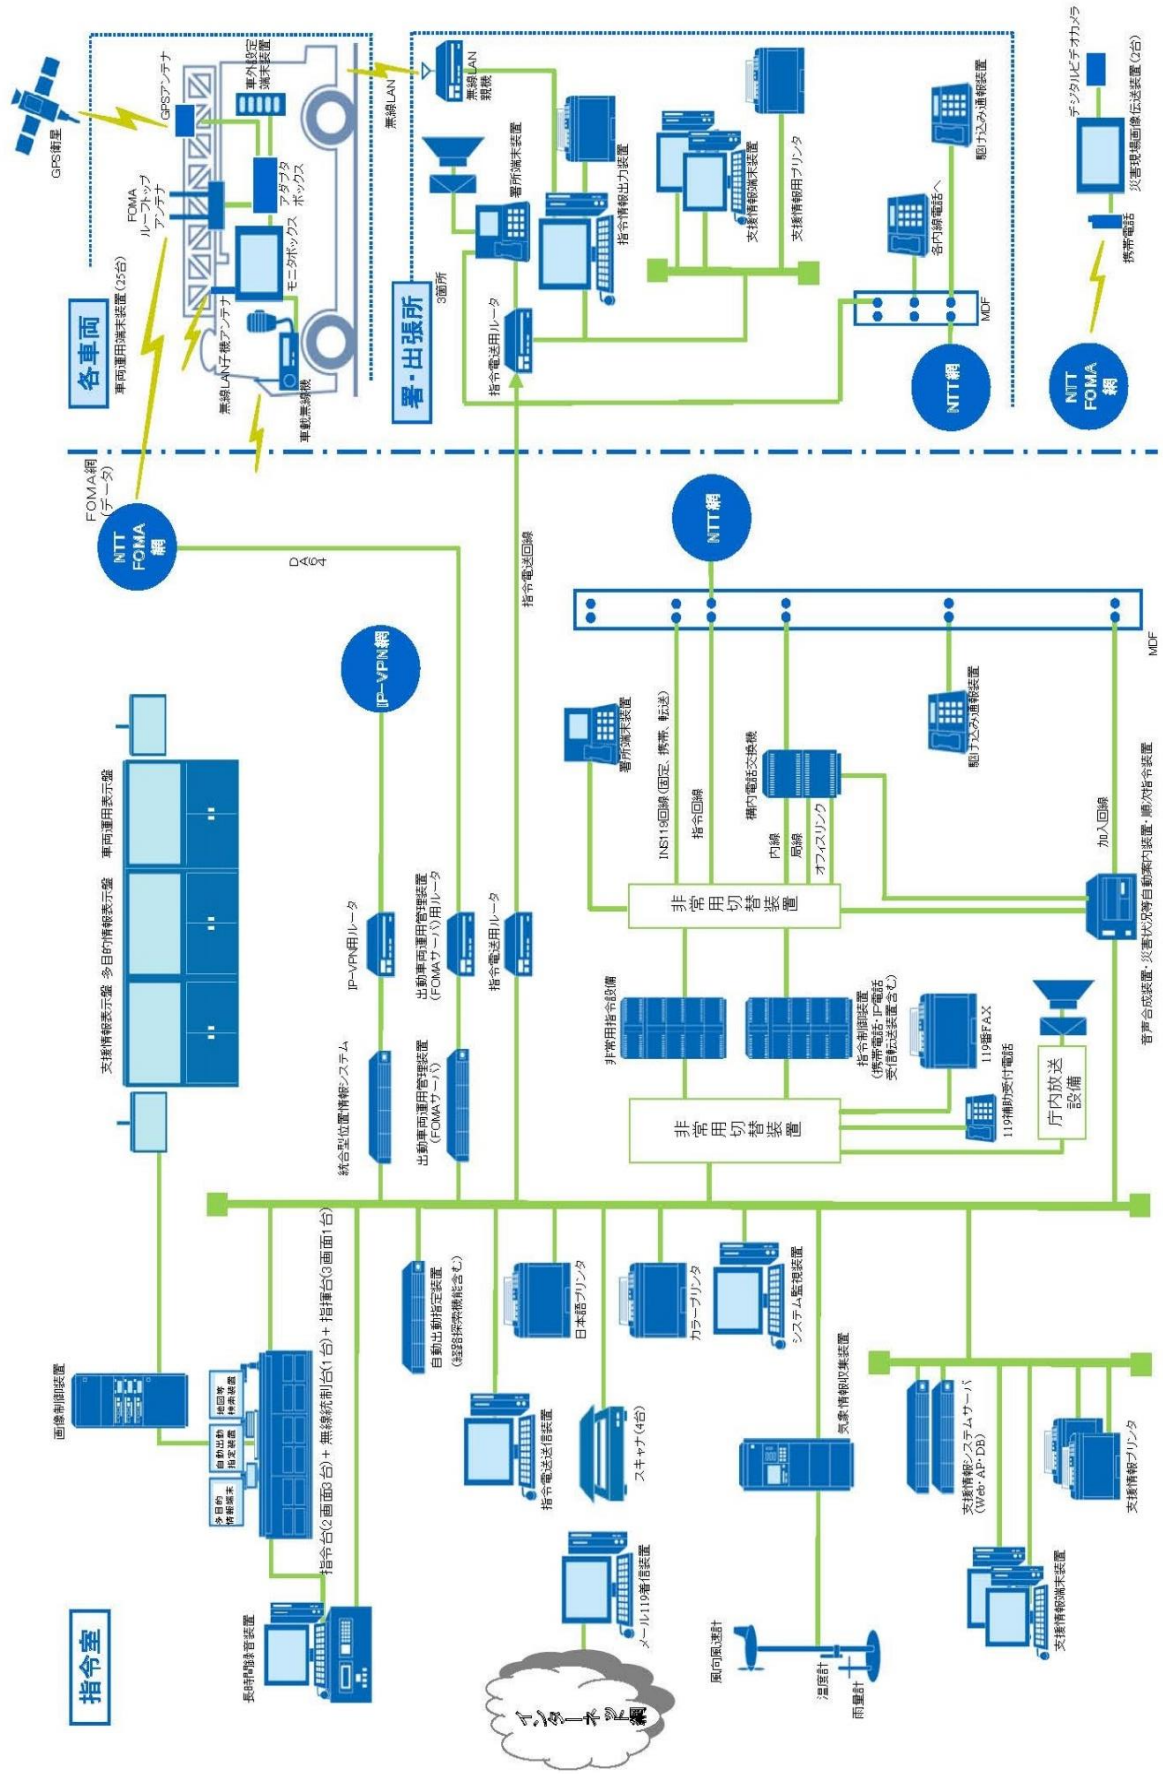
各車両

車両運用端末装置（25台）

GPS衛星

GPSアンテナ

車外設定端末装置

FOMA ルーフトップアンテナ

アダプタボックス

モニタボックス

無線LAN子機アンテナ

車載無線機

無線LAN

署・出張所

無線LAN親機

署所端末装置

3箇所

指令情報出力装置

支援情報端末装置

支援情報用プリンタ

指令電送用ルータ

名内線電話へ

駆けこみ通報装置

MDF

NTT網

デジタルビデオカメラ

災害現場画像伝送装置（2台）

携帯電話

NTT FOMA網

NTT FOMA網

FOMA網（データ）

DA64

指令電送回線

NTT網

MDF

IP-VPN網

署所端末装置

INS119回線（固定、携帯、転送）

指令回線

構内電話交換機

内線

局線

オフィスリンク

駆け込み通報装置

加入回線

音声合成装置・災害状況等自動案内装置・順次指令装置

非常用切替装置

非常用指令設備

指令制御装置（携帯電話・IP電話受信伝送装置含む）

119番FAX

庁内放送設備

119補助受付電話

非常用切替装置

支援情報表示盤　多目的情報表示盤　車両運用表示盤

IP-VPN用ルータ

出動車両運用管理装置（FOMAサーバ）用ルータ

指令電送用ルータ

統合型位置情報システム

出動車両運用管理装置（FOMAサーバ）

指令台（2画面3台）＋無線統制台（1台）＋指揮台（3画面1台）

画像制御装置

多目的情報端末

自動出動指定装置

地図等検索装置

自動出動指定装置（経路探索機能含む）

日本語プリンタ

カラープリンタ

システム監視装置

指令電送送信装置

スキャナ（4台）

気象情報収集装置

支援情報システムサーバ（Web・AP・DB）

支援情報プリンタ

メール119番受信装置

長時間録音装置

支援情報端末装置

風向風速計

温度計

雨量計

インターネット網

指令室